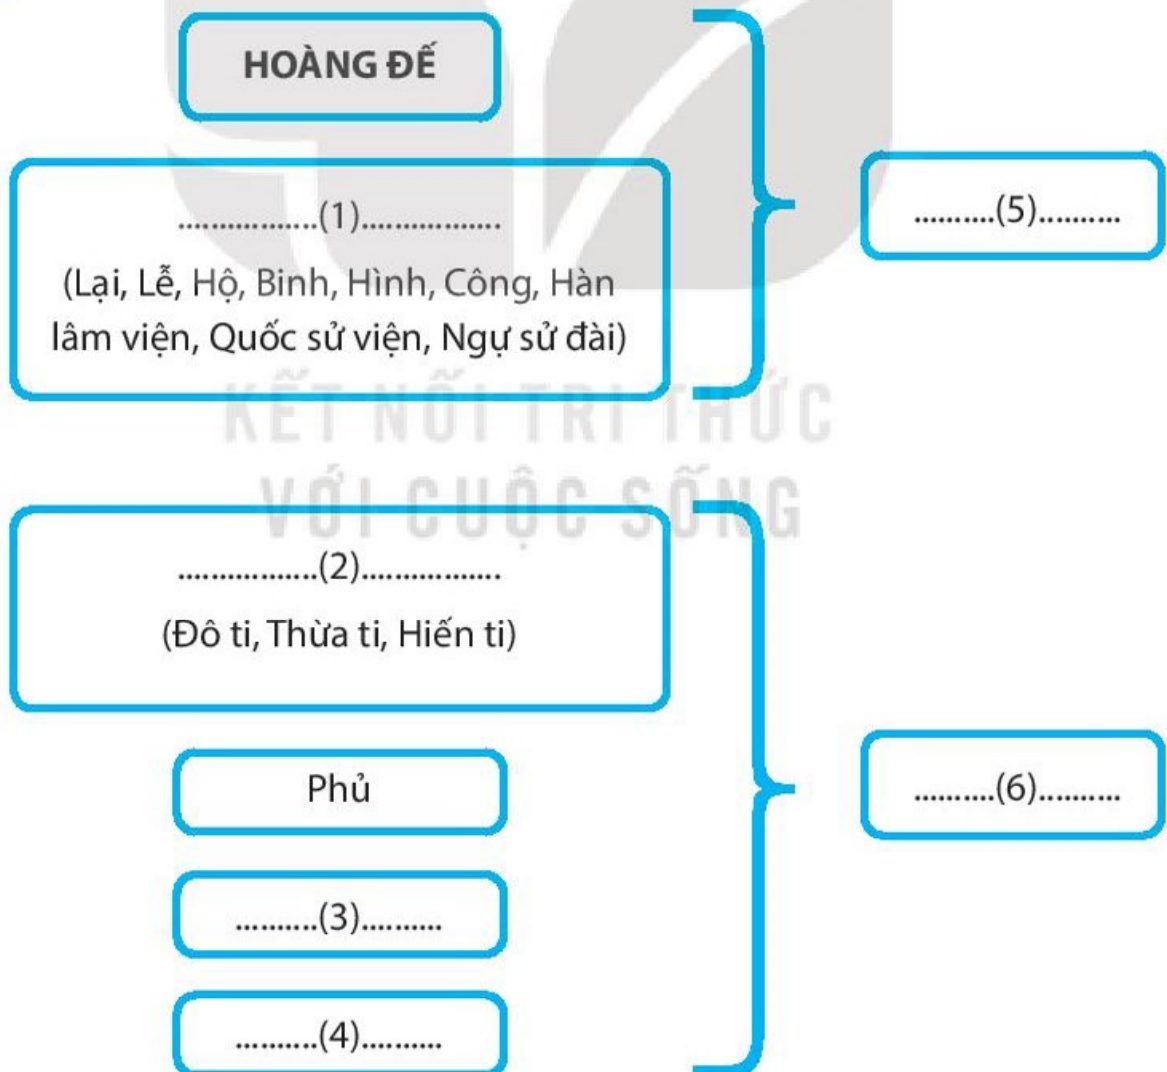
HOÀNG ĐẾ

..................(1)..................
(Lại, Lễ, Hộ, Binh, Hình, Công, Hàn lâm viện, Quốc sử viện, Ngự sử đài)

..........(5)..........

KẾT NỐI TRI THỨC
VỚI CUỘC SỐNG

..................(2)..................
(Đô ti, Thừa ti, Hiến ti)

Phủ

..........(3)..........

..........(4)..........

..........(6)..........